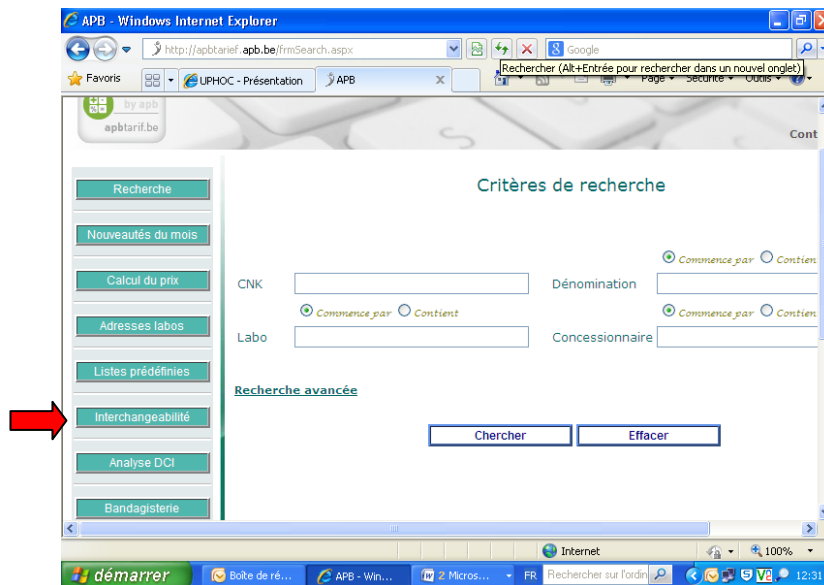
APB - Windows Internet Explorer

http://apbtarief.apb.be/frmSearch.aspx

Google

Rechercher (Alt+Entrée pour rechercher dans un nouvel onglet)

Favoris

UPHOC - Présentation

APB

Page Sécurité Outils

by apb

apbtarif.be

Cont

Recherche

Nouveautés du mois

Calcul du prix

Adresses labos

Listes prédéfinies

Interchangeabilité

Analyse DCI

Bandagisterie

Critères de recherche

Commence par Contien

CNK

Dénomination

Commence par Contient

Commence par Contien

Labo

Concessionnaire

Recherche avancée

Chercher

Effacer

Internet

100%

démarrer

Boîte de ré...

APB - Win...

2 Micros...

FR

Rechercher sur l'ordin

12:31